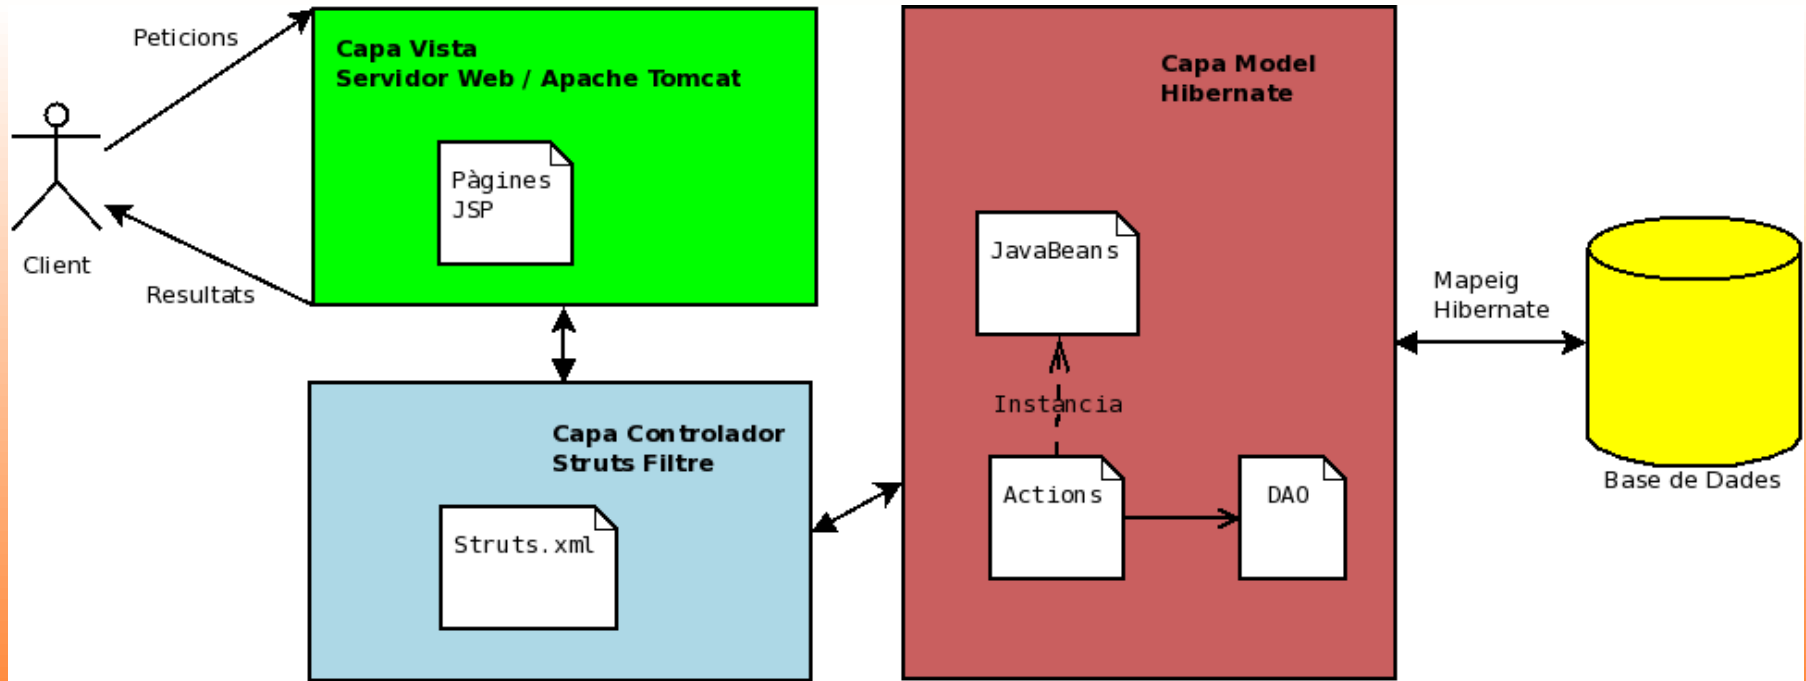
Peticions

Client

Resultats

Capa Vista
Servidor Web / Apache Tomcat

Pàgines JSP

Capa Controlador
Struts Filtre

Struts.xml

Capa Model
Hibernate

JavaBeans

Instancia

Actions

DAO

Mapeig Hibernate

Base de Dades